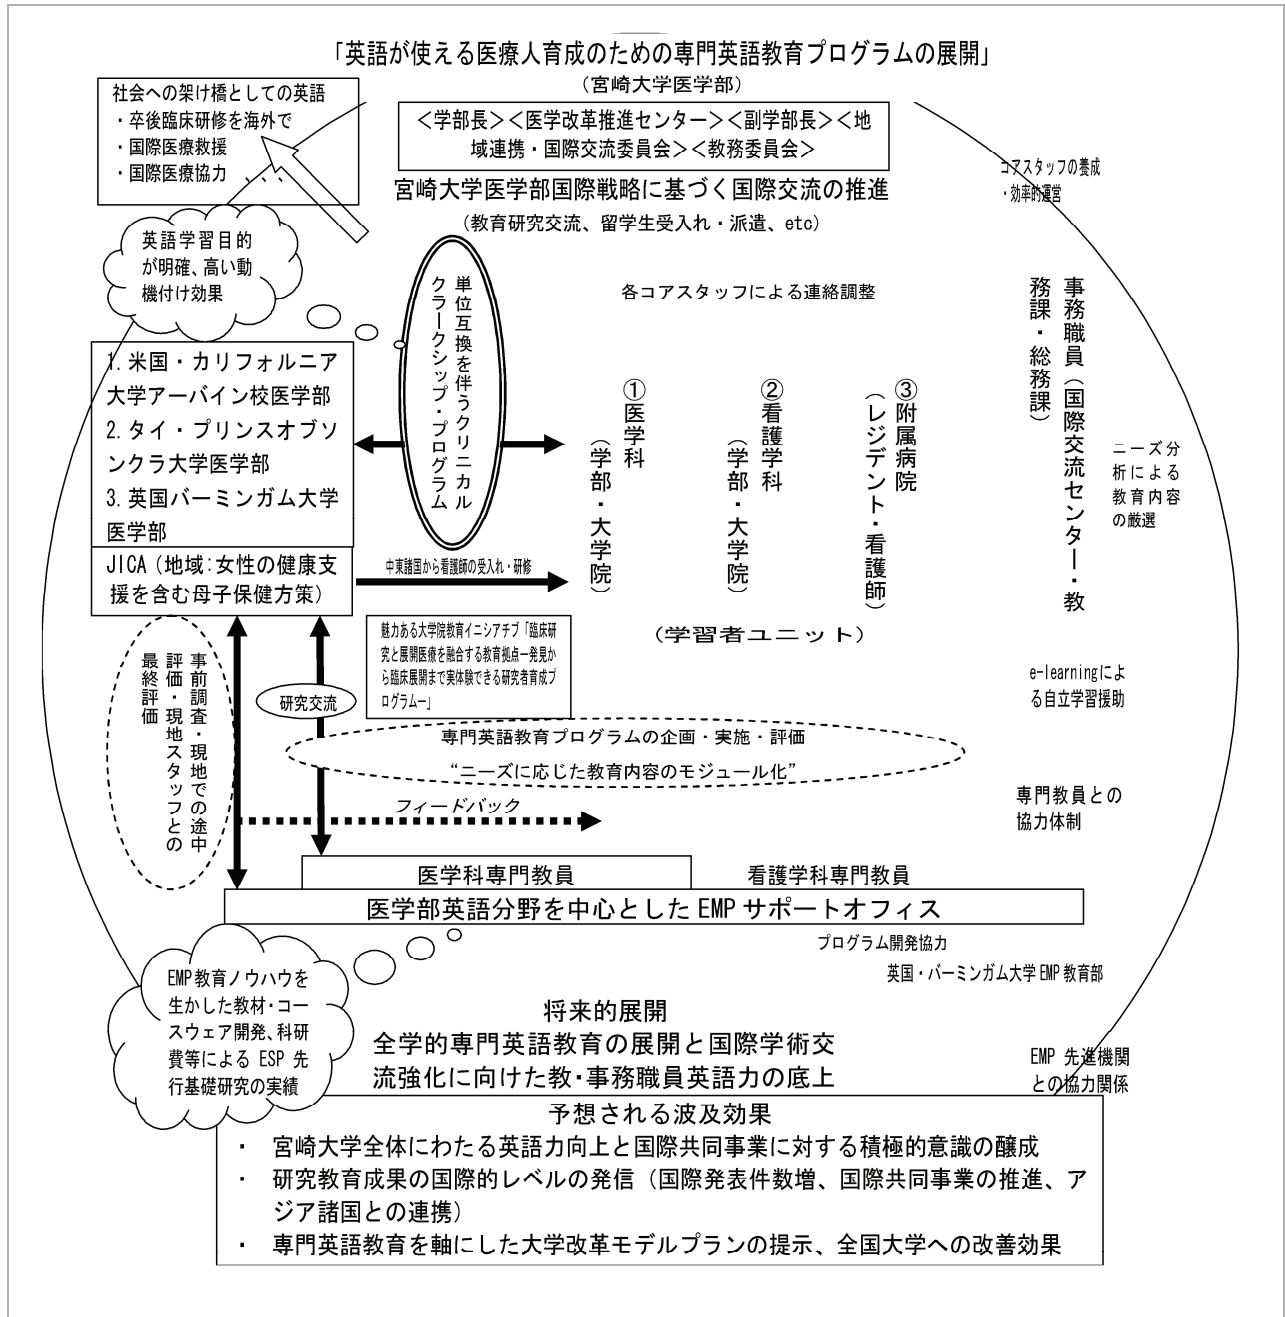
「英語が使える医療人育成のための専門英語教育プログラムの展開」
（宮崎大学医学部）

社会への架け橋としての英語
・卒後臨床研修を海外で
・国際医療救援
・国際医療協力

＜学部長＞＜医学改革推進センター＞＜副学部長＞＜地域連携・国際交流委員会＞＜教務委員会＞

宮崎大学医学部国際戦略に基づく国際交流の推進
（教育研究交流、留学生受入れ・派遣、etc）

コアスタッフの養成・効率的運営

英語学習目的が明確、高い動機付け効果

単位互換を伴うクリニカルクラークシップ・プログラム

各コアスタッフによる連絡調整

事務職員（国際交流センター・教務課・総務課）

1. 米国・カリフォルニア大学アーバイン校医学部
2. タイ・プリンスオブソンクラ大学医学部
3. 英国バーミンガム大学医学部

①医学科（学部・大学院）
②看護学科（学部・大学院）
③附属病院（レジデント・看護師）

ニーズ分析による教育内容の厳選

JICA（地域：女性の健康支援を含む母子保健方策）

中東諸国から看護師の受入れ・研修

（学習者ユニット）

事前調査・現地での途中評価・現地スタッフとの最終評価

研究交流

魅力ある大学院教育イニシアチブ「臨床研究と展開医療を融合する教育拠点ー発見から臨床展開まで実体験できる研究者育成プログラムー」

e-learningによる自立学習援助

専門英語教育プログラムの企画・実施・評価
“ニーズに応じた教育内容のモジュール化”

フィードバック

専門教員との協力体制

医学科専門教員
看護学科専門教員

医学部英語分野を中心としたEMPサポートオフィス

プログラム開発協力
英国・バーミンガム大学EMP教育部

EMP教育ノウハウを生かした教材・コースウェア開発、科研費等によるESP先行基礎研究の実績

将来的展開
全学的専門英語教育の展開と国際学術交流強化に向けた教・事務職員英語力の底上

EMP先進機関との協力関係

予想される波及効果
・ 宮崎大学全体にわたる英語力向上と国際共同事業に対する積極的意識の醸成
・ 研究教育成果の国際的レベルの発信（国際発表件数増、国際共同事業の推進、アジア諸国との連携）
・ 専門英語教育を軸にした大学改革モデルプランの提示、全国大学への改善効果